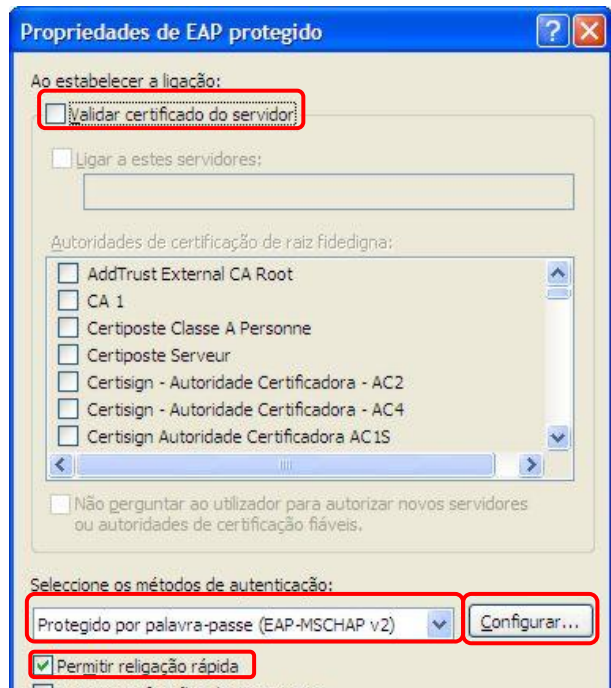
Propriedades de EAP protegido

Ao estabelecer a ligação:

Validar certificado do servidor

Ligar a estes servidores:

Autoridades de certificação de raiz fidedigna:

AddTrust External CA Root
CA 1
Certiposte Classe A Personne
Certiposte Serveur
Certisign - Autoridade Certificadora - AC2
Certisign - Autoridade Certificadora - AC4
Certisign Autoridade Certificadora AC1S

Não perguntar ao utilizador para autorizar novos servidores ou autoridades de certificação fiáveis.

Seleccione os métodos de autenticação:

Protegido por palavra-passe (EAP-MSCHAP v2)

Configurar...

Permitir religação rápida

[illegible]